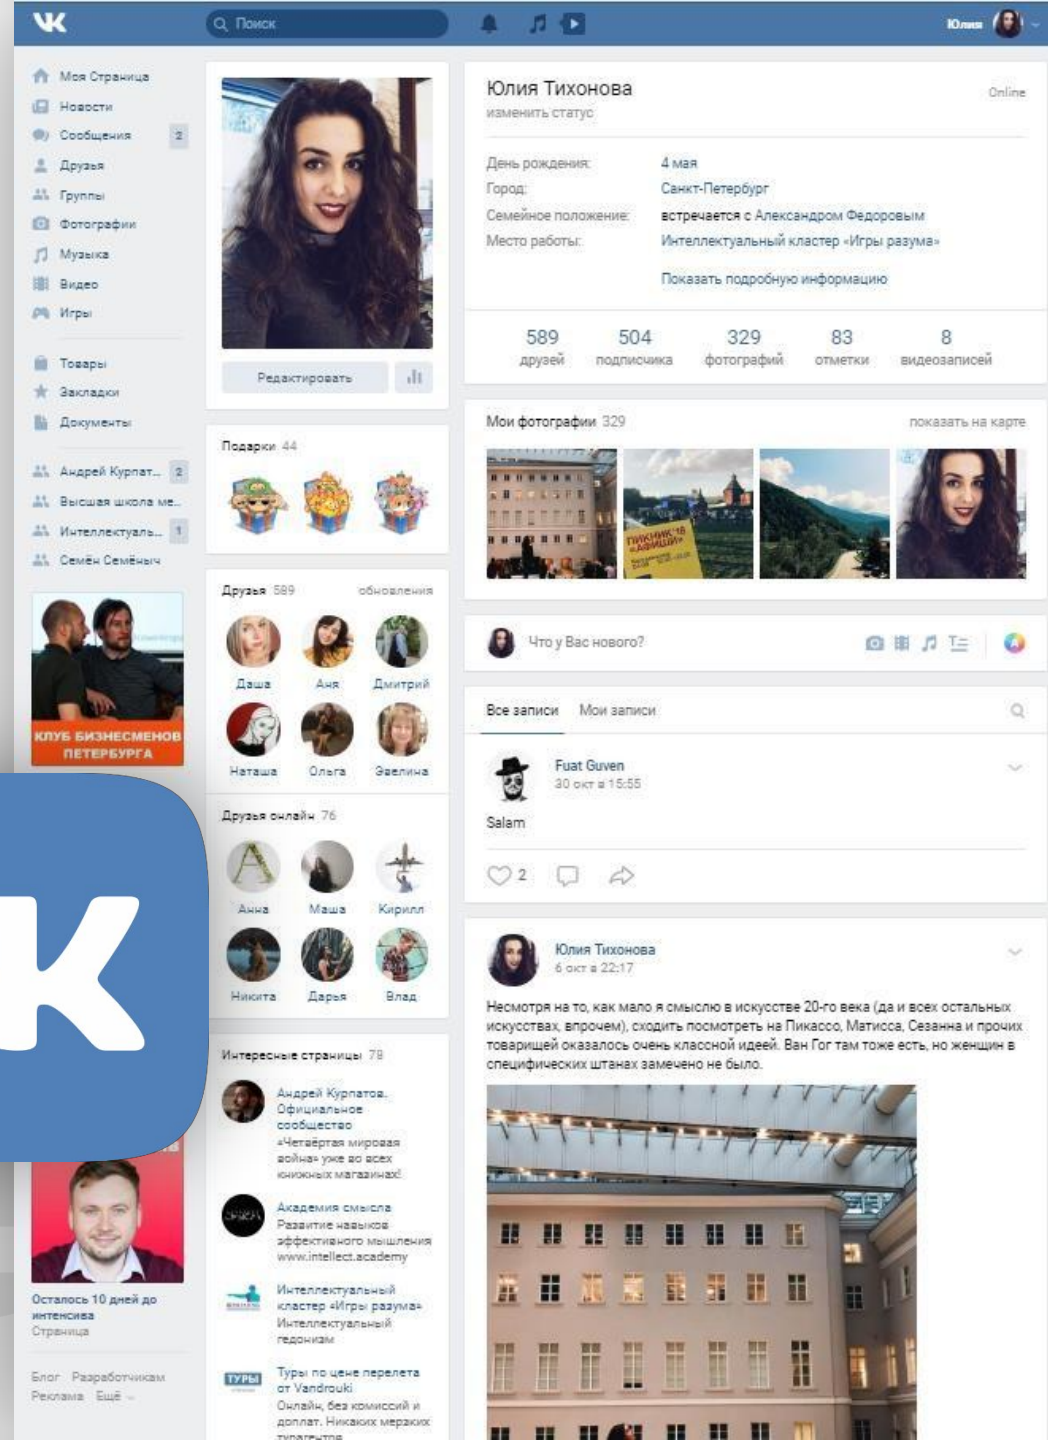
Поиск

Юлия

Моя Страница
Новости
Сообщения 2
Друзья
Группы
Фотографии
Музыка
Видео
Игры

Товары
Закладки
Документы

Андрей Курпат... 2
Высшая школа ме...
Интеллектуаль... 1
Семён Семёныч

КЛУБ БИЗНЕСМЕНОВ ПЕТЕРБУРГА

Осталось 10 дней до интенсива
Страница

Блог Разработчикам
Реклама Ещё

Редактировать

Подарки 44

Друзья 589 обновления
Даша Аня Дмитрий
Наташа Ольга Эвелина

Друзья онлайн 76
Анна Маша Кирилл
Никита Дарья Влад

Интересные страницы 78
Андрей Курпатов. Официальное сообщество «Четвёртая мировая война» уже во всех книжных магазинах!
Академия смысла Развитие навыков эффективного мышления www.intellect.academy
Интеллектуальный кластер «Игры разума» Интеллектуальный гедонизм
Туры по цене перелета от Vandrouki Онлайн, без комиссий и доплат. Никаких мерзких турагентов

Юлия Тихонова
изменить статус
Online

День рождения: 4 мая
Город: Санкт-Петербург
Семейное положение: встречается с Александром Федоровым
Место работы: Интеллектуальный кластер «Игры разума»

Показать подробную информацию

| 589 | 504 | 329 | 83 | 8 |
|---|---|---|---|---|
| друзей | подписчика | фотографий | отметки | видеозаписей |

Мои фотографии 329 показать на карте

ПИКНИК'18 «АФИШИ»

Что у Вас нового?

Все записи Мои записи

Fuat Guven
30 окт в 15:55
Salam
2

Юлия Тихонова
6 окт в 22:17
Несмотря на то, как мало я смыслю в искусстве 20-го века (да и всех остальных искусствах, впрочем), сходить посмотреть на Пикассо, Матисса, Сезанна и прочих товарищей оказалось очень классной идеей. Ван Гог там тоже есть, но женщин в специфических штанах замечено не было.